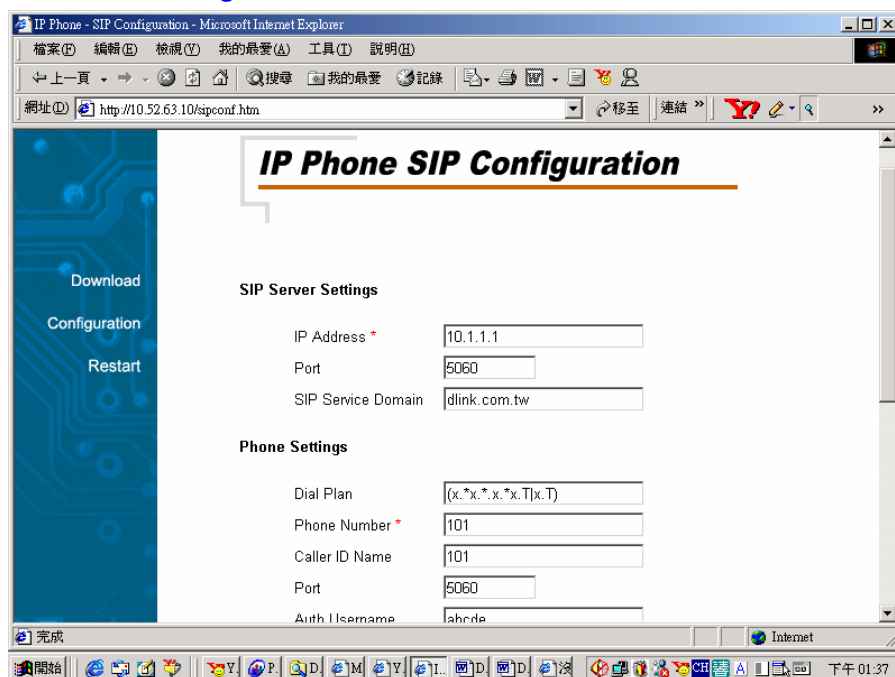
IP Phone - SIP Configuration - Microsoft Internet Explorer

檔案(F) 編輯(E) 檢視(V) 我的最愛(A) 工具(T) 說明(H)

上一頁 搜尋 我的最愛 記錄

網址(D) http://10.52.63.10/sipconf.htm 移至 連結

IP Phone SIP Configuration

Download

Configuration

Restart

SIP Server Settings

IP Address * 10.1.1.1

Port 5060

SIP Service Domain dlink.com.tw

Phone Settings

Dial Plan (x.*x.*.x.*x.T|x.T)

Phone Number * 101

Caller ID Name 101

Port 5060

Auth Username abcde

完成 Internet

開始 下午 01:37